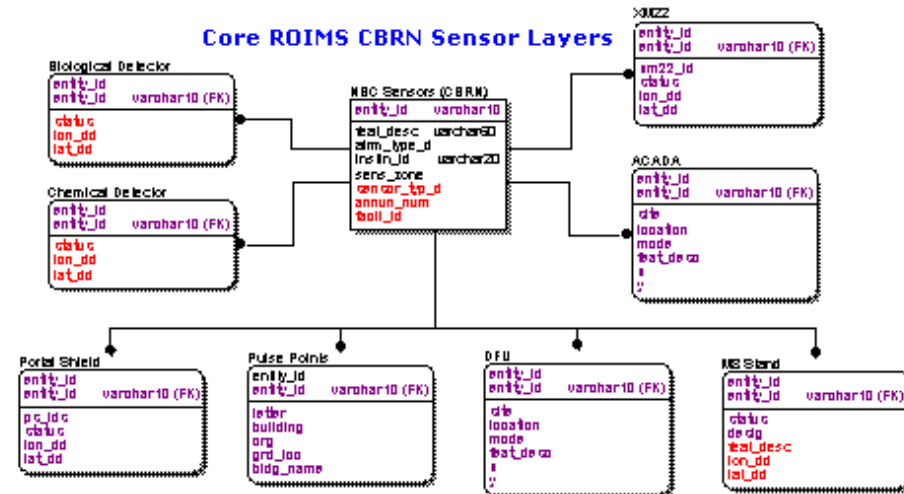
Core ROIMS CBRN Sensor Layers

Biological Detector
entity_id
entity_id varchar10 (FK)
status
lon_dd
lat_dd

Chemical Detector
entity_id
entity_id varchar10 (FK)
status
lon_dd
lat_dd

NBC Sensors (CBRN)
entity_id varchar10
feat_desc varchar60
alm_type_d
instln_id varchar20
sens_zone
sensor_tp_d
annun_num
facil_id

XM22
entity_id
entity_id varchar10 (FK)
xm22_id
status
lon_dd
lat_dd

ACADA
entity_id
entity_id varchar10 (FK)
site
location
mode
feat_desc
x
y

Portal Shield
entity_id
entity_id varchar10 (FK)
ps_idc
status
lon_dd
lat_dd

Pulse Points
entity_id
entity_id varchar10 (FK)
letter
building
org
grd_loc
bldg_name

DFU
entity_id
entity_id varchar10 (FK)
site
location
mode
feat_desc
x
y

M8 Stand
entity_id
entity_id varchar10 (FK)
status
desig
feat_desc
lon_dd
lat_dd